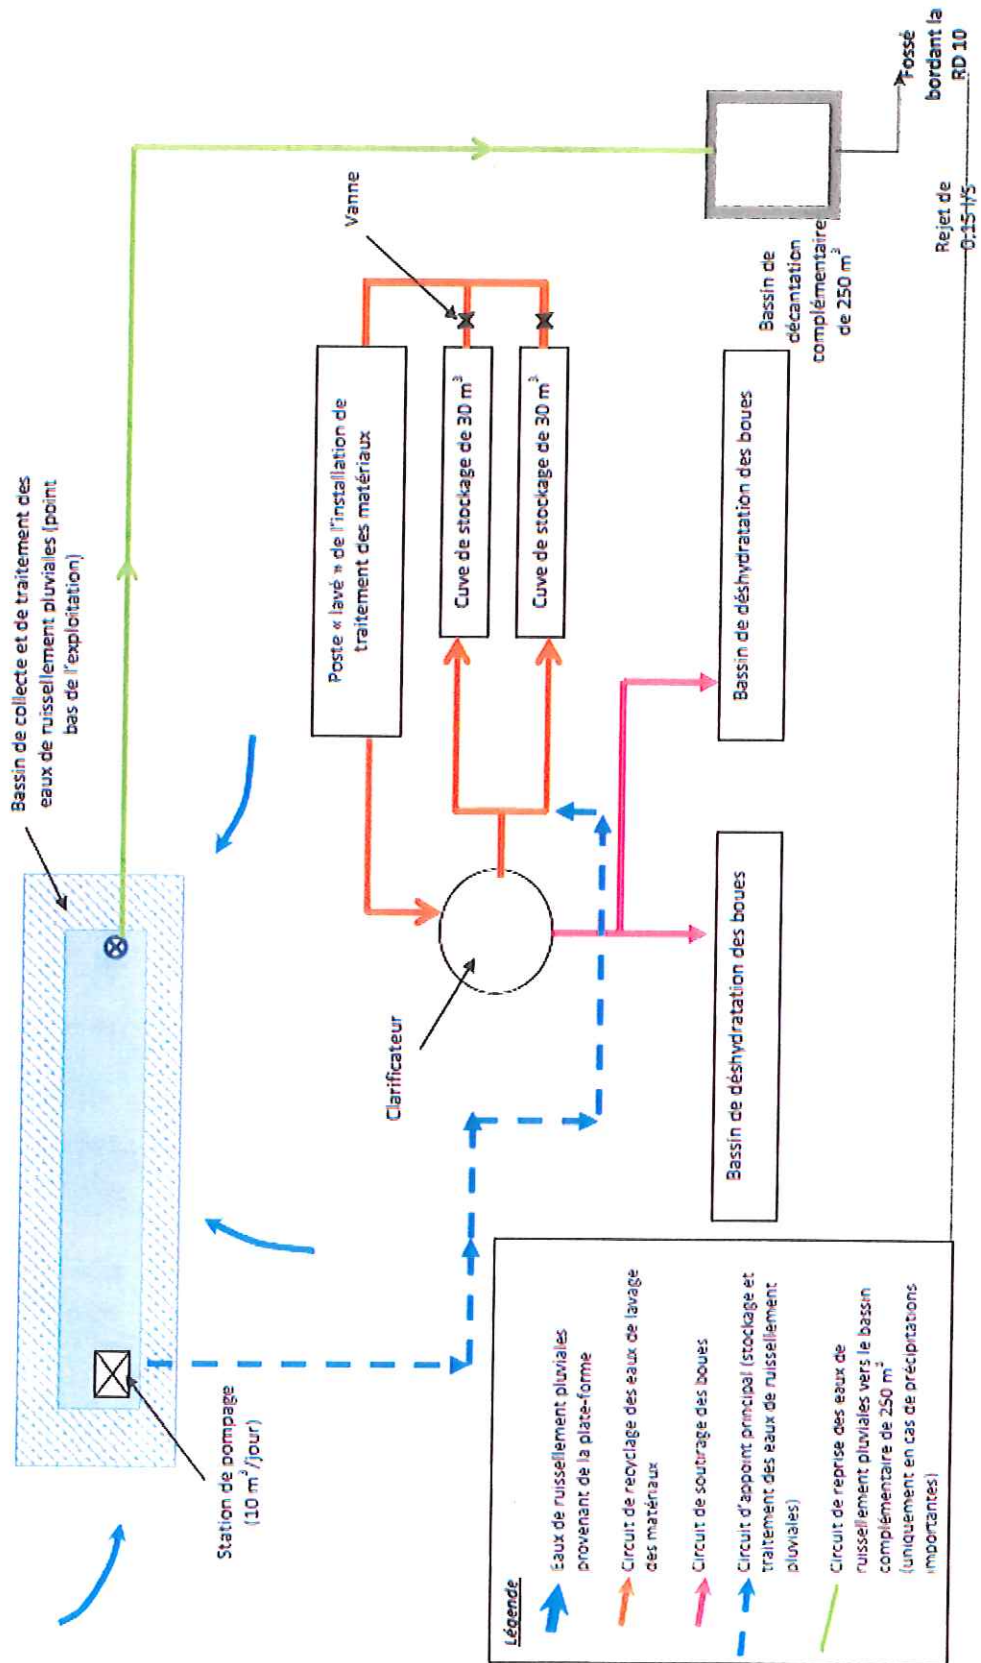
Bassin de collecte et de traitement des eaux de ruissellement pluviales (point bas de l'exploitation)

Vanne

Fossé bordant la RD 10

Rejet de 0,15 l/s

Poste « lavé » de l'installation de traitement des matériaux

Cuve de stockage de 30 m$^3$

Cuve de stockage de 30 m$^3$

Bassin de décantation complémentaire de 250 m$^3$

Bassin de déshydratation des boues

Bassin de déshydratation des boues

Clarificateur

Station de pompage (10 m$^3$/jour)

Légende

Eaux de ruissellement pluviales provenant de la plate-forme

Circuit de recyclage des eaux de lavage des matériaux

Circuit de soutirage des boues

Circuit d'appoint principal (stockage et traitement des eaux de ruissellement pluviales)

Circuit de reprise des eaux de ruissellement pluviales vers le bassin complémentaire de 250 m$^3$ (uniquement en cas de précipitations importantes)